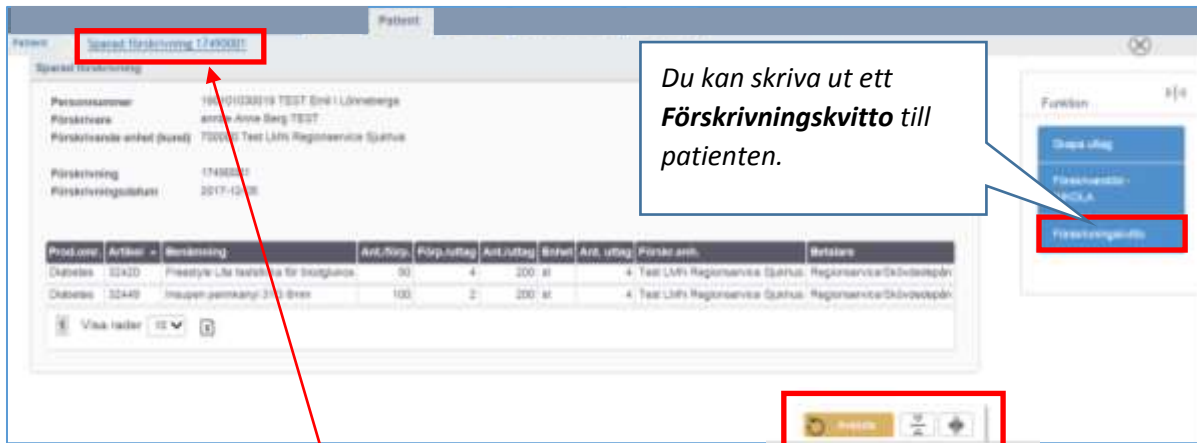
Patient

Patient Sparad förskrivning 17490001

Sparad förskrivning

Personnummer 19010103001 TEST Emil i Lönneberga
Förskrivare annie Anne Berg TEST
Förskrivande enhet (kund) 700000 Test LMN Regionservice Sjukhus

Förskrivning 17490001
Förskrivningsdatum 2017-12-08

| Prod.omr. | Artikel | Benämning | Ant./förp. | Förp./uttag | Ant./uttag | Enhet | Ant. uttag | Förskr.enh. | Betalare |
|---|---|---|---|---|---|---|---|---|---|
| Diabetes | 32420 | Freestyle Lite teststicka för blodglukos | 50 | 4 | 200 | st | 4 | Test LMN Regionservice Sjukhus | Regionservice/Skövdesjukh |
| Diabetes | 32445 | Insupen pennkanyl 31G 8mm | 100 | 2 | 200 | st | 4 | Test LMN Regionservice Sjukhus | Regionservice/Skövdesjukh |

Visa rader 10

Du kan skriva ut ett **Förskrivningskvitto** till patienten.

Funktion

Skapa uttag

Förskrivning - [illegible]

Förskrivningskvitto

Avsluta